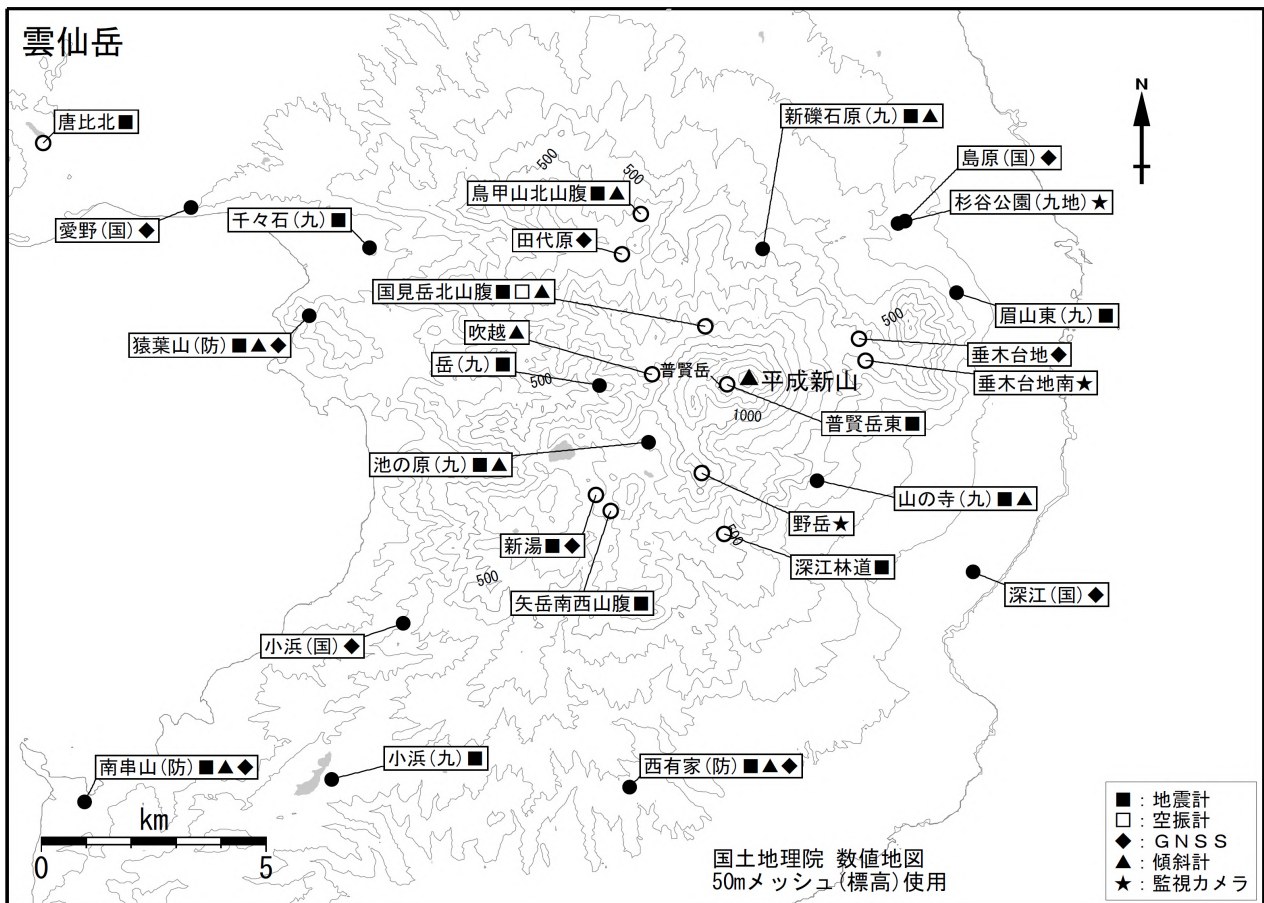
雲仙岳

N

唐比北■

新礫石原（九）■▲

島原（国）◆

鳥甲山北山腹■▲

杉谷公園（九地）★

愛野（国）◆

千々石（九）■

田代原◆

500

500

国見岳北山腹■□▲

眉山東（九）■

500

猿葉山（防）■▲◆

吹越▲

垂木台地◆

岳（九）■

普賢岳

▲平成新山

垂木台地南★

500

1000

普賢岳東■

池の原（九）■▲

山の寺（九）■▲

野岳★

新湯■◆

深江林道■

500

矢岳南西山腹■

深江（国）◆

小浜（国）◆

南串山（防）■▲◆

小浜（九）■

西有家（防）■▲◆

km

0

5

国土地理院 数値地図
50mメッシュ（標高）使用

■：地震計
□：空振計
◆：ＧＮＳＳ
▲：傾斜計
★：監視カメラ